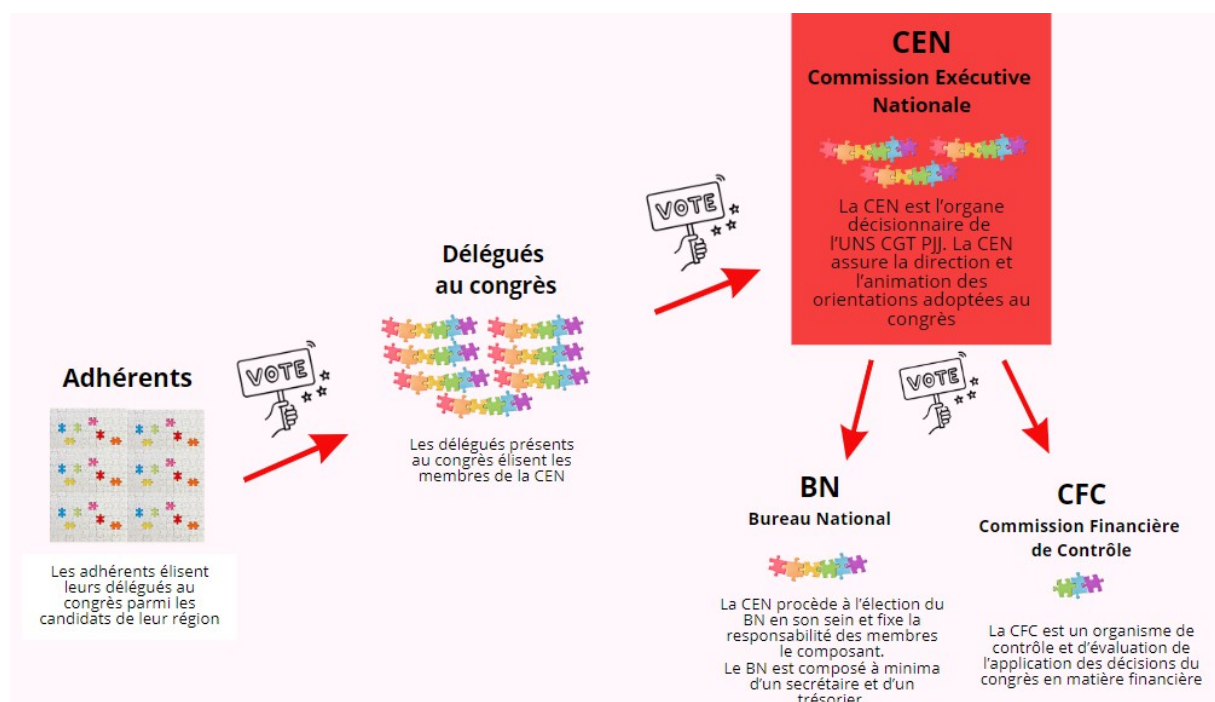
CEN
Commission Exécutive Nationale

La CEN est l'organe décisionnaire de l'UNS CGT PJJ. La CEN assure la direction et l'animation des orientations adoptées au congrès

VOTE

Délégués au congrès

Les délégués présents au congrès élisent les membres de la CEN

VOTE

Adhérents

Les adhérents élisent leurs délégués au congrès parmi les candidats de leur région

VOTE

BN
Bureau National

La CEN procède à l'élection du BN en son sein et fixe la responsabilité des membres le composant.
Le BN est composé à minima d'un secrétaire et d'un trésorier

CFC
Commission Financière de Contrôle

La CFC est un organisme de contrôle et d'évaluation de l'application des décisions du congrès en matière financière